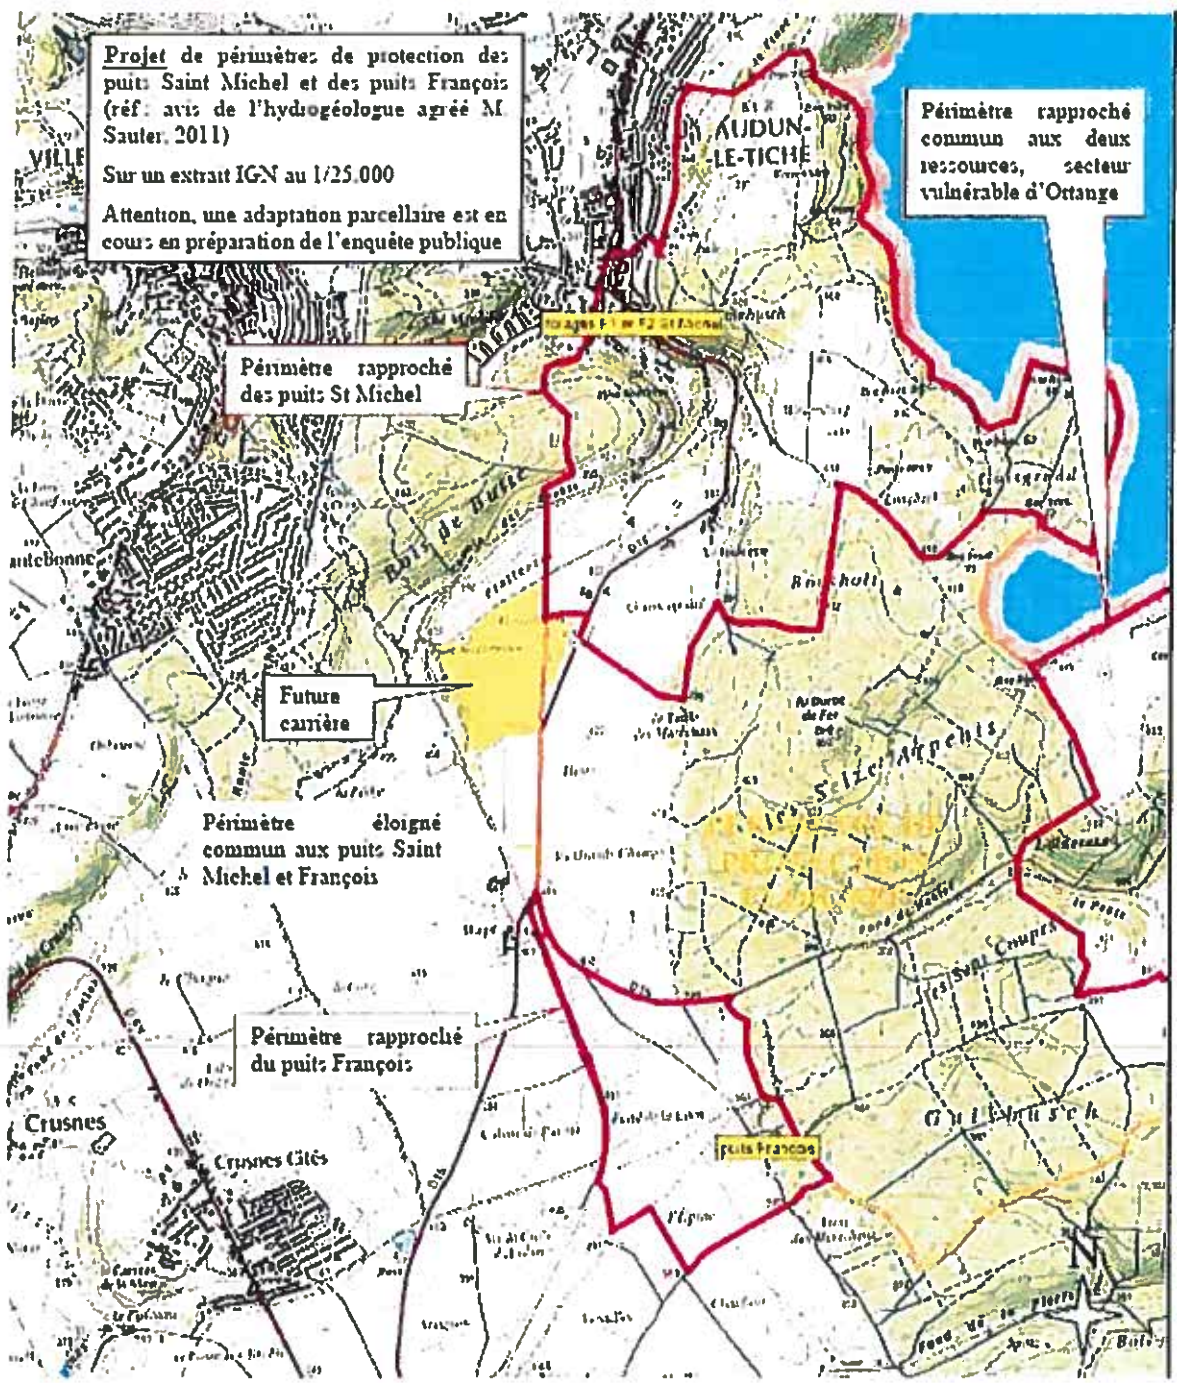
Projet de périmètres de protection des puits Saint Michel et des puits François (réf : avis de l'hydrogéologue agréé M. Sauter 2011)

Sur un extrait IGN au 1/25.000

Attention, une adaptation parcellaire est en cours en préparation de l'enquête publique

Périmètre rapproché commun aux deux ressources, secteur vulnérable d'Ottange

AUDUN-LE-TICHE

VILLE

Forages F1 et F2 St Michel

Périmètre rapproché des puits St Michel

Bois de Butte

Brückholz

Future carrière

Périmètre éloigné commun aux puits Saint Michel et François

Les Seize Arpents

Les Sept Coupes

Périmètre rapproché du puits François

Crusnes

Crusnes Cités

puits François

Gullbusch

N

Fond de Fleiss